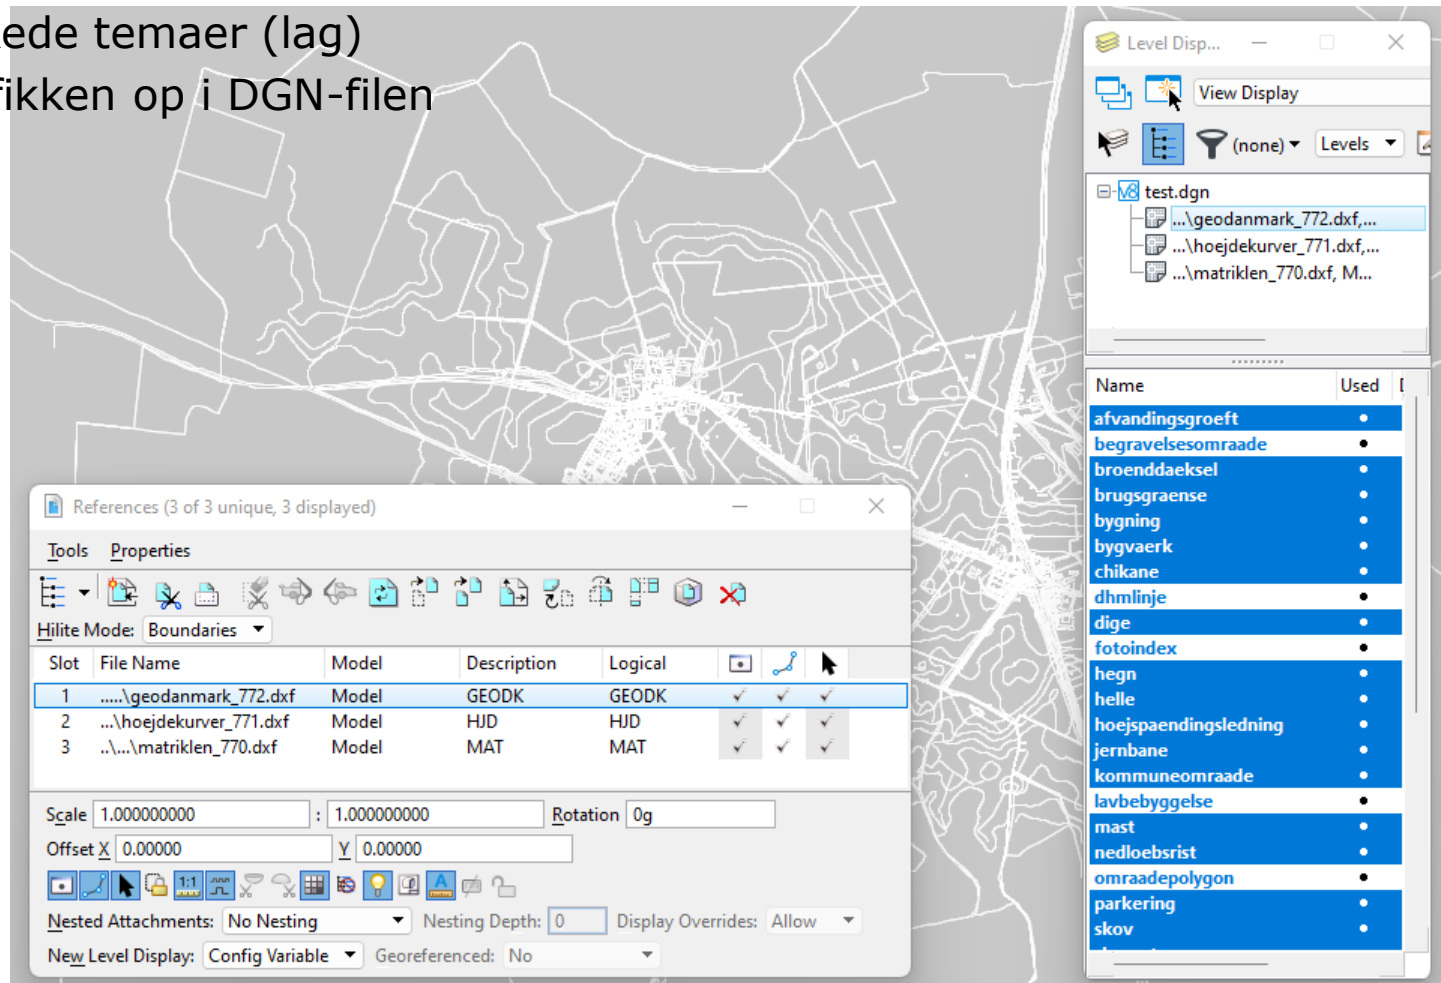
ede temaer (lag)
fikken op i DGN-filen

Level Disp...

View Display

(none)

Levels

test.dgn
...\geodanmark_772.dxf,...
...\hoejdekurver_771.dxf,...
...\matriklen_770.dxf, M...

| Name | Used |
|---|---|
| afvandingsgroeft | • |
| begravelsesomraade | • |
| broenddaeksel | • |
| brugsgraense | • |
| bygning | • |
| bygvaerk | • |
| chikane | • |
| dhmlinje | • |
| dige | • |
| fotoindex | • |
| hegn | • |
| helle | • |
| hoejspaendingsledning | • |
| jernbane | • |
| kommuneomraade | • |
| lavbebyggelse | • |
| mast | • |
| nedloebsrist | • |
| omraadepolygon | • |
| parkering | • |
| skov | • |

References (3 of 3 unique, 3 displayed)

Tools Properties

Hilite Mode: Boundaries

| Slot | File Name | Model | Description | Logical | | | |
|---|---|---|---|---|---|---|---|
| 1 | .....\geodanmark_772.dxf | Model | GEODK | GEODK | ✓ | ✓ | ✓ |
| 2 | ...\hoejdekurver_771.dxf | Model | HJD | HJD | ✓ | ✓ | ✓ |
| 3 | ..\...\matriklen_770.dxf | Model | MAT | MAT | ✓ | ✓ | ✓ |

Scale 1.000000000 : 1.000000000 Rotation 0g

Offset X 0.00000 Y 0.00000

1:1

Nested Attachments: No Nesting Nesting Depth: 0 Display Overrides: Allow

New Level Display: Config Variable Georeferenced: No